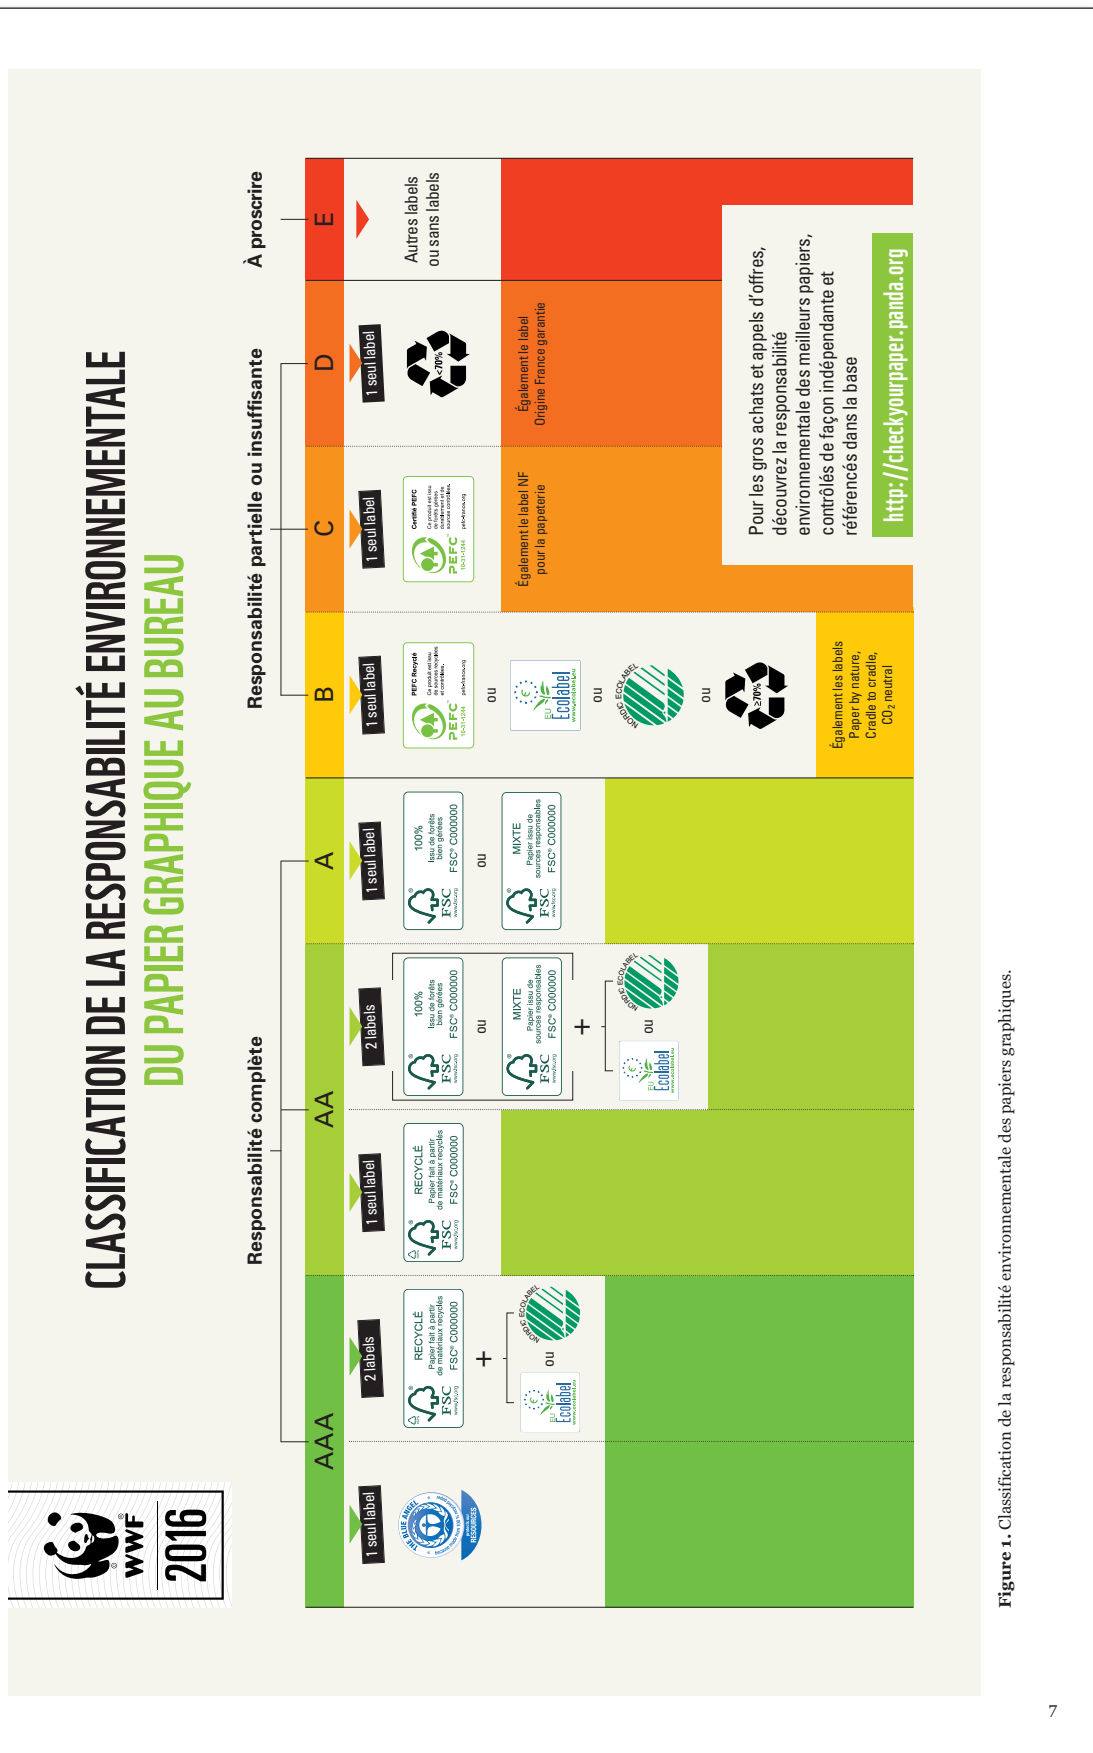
WWF 2016

CLASSIFICATION DE LA RESPONSABILITÉ ENVIRONNEMENTALE
DU PAPIER GRAPHIQUE AU BUREAU

Responsabilité complète

Responsabilité partielle ou insuffisante

À proscrire

AAA

1 seul label

THE BLUE ANGEL

2 labels

FSC RECYCLÉ Papier fait à partir de matériaux recyclés FSC® C000000

+

Ecolabel

ou

NORDIC ECOLABEL

AA

1 seul label

FSC RECYCLÉ Papier fait à partir de matériaux recyclés FSC® C000000

2 labels

FSC 100% Issu de forêts bien gérées FSC® C000000

ou

FSC MIXTE Papier issu de sources responsables FSC® C000000

+

Ecolabel

ou

NORDIC ECOLABEL

A

1 seul label

FSC 100% Issu de forêts bien gérées FSC® C000000

ou

FSC MIXTE Papier issu de sources responsables FSC® C000000

B

1 seul label

PEFC Recyclé

ou

Ecolabel

ou

NORDIC ECOLABEL

ou

≥70%

Également les labels Paper by nature, Cradle to cradle, $CO_2$ neutral

C

1 seul label

PEFC Certifié PEFC

Également le label NF pour la papeterie

D

1 seul label

<70%

Également le label Origine France garantie

E

Autres labels ou sans labels

Pour les gros achats et appels d'offres, découvrez la responsabilité environnementale des meilleurs papiers, contrôlés de façon indépendante et référencés dans la base

http://checkyourpaper.panda.org

Figure 1. Classification de la responsabilité environnementale des papiers graphiques.

7